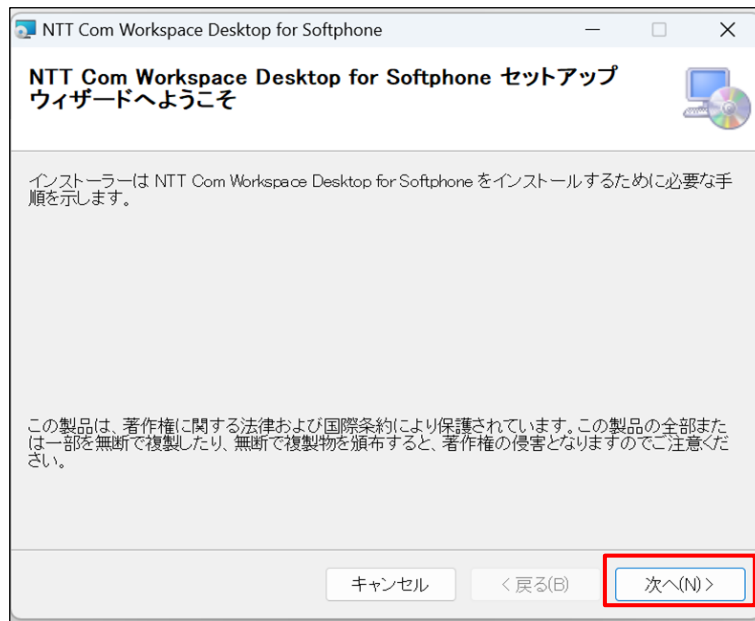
NTT Com Workspace Desktop for Softphone

NTT Com Workspace Desktop for Softphone セットアップ ウィザードへようこそ

インストーラーは NTT Com Workspace Desktop for Softphone をインストールするために必要な手順を示します。

この製品は、著作権に関する法律および国際条約により保護されています。この製品の全部または一部を無断で複製したり、無断で複製物を頒布すると、著作権の侵害となりますのでご注意ください。

キャンセル

< 戻る(B)

次へ(N) >